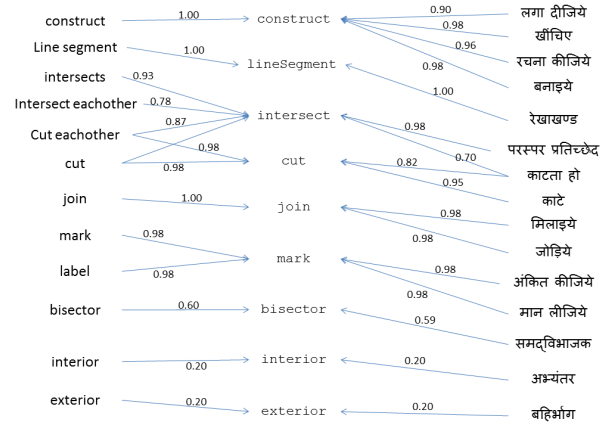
construct
Line segment
intersects
Intersect eachother
Cut eachother
cut
join
mark
label
bisector
interior
exterior

1.00
1.00
0.93
0.78
0.87
0.98
0.98
1.00
0.98
0.98
0.60
0.20
0.20

construct
lineSegment
intersect
cut
join
mark
bisector
interior
exterior

0.90
0.98
0.96
0.98
1.00
0.98
0.70
0.82
0.95
0.98
0.98
0.98
0.98
0.59
0.20
0.20

लगा दीजिये
खींचिए
रचना कीजिये
बनाइये
रेखाखण्ड
परस्पर प्रतिच्छेद
काटता हो
काटे
मिलाइये
जोड़िये
अंकित कीजिये
मान लीजिये
समद्विभाजक
अभ्यंतर
बहिर्भाग